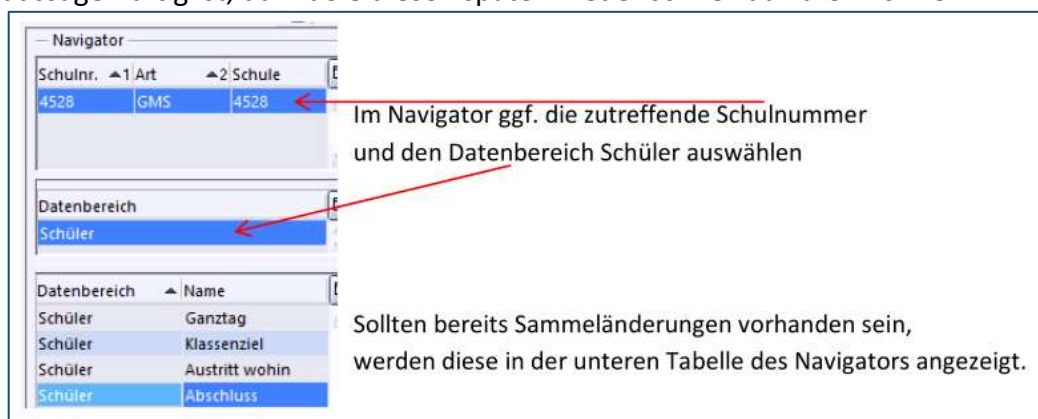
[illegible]

Navigator

| Schulnr. ▲1 | Art ▲2 | Schule |
|---|---|---|
| 4528 | GMS | 4528 |

Im Navigator ggf. die zutreffende Schulnummer und den Datenbereich Schüler auswählen

Datenbereich
Schüler

| Datenbereich | ▲ Name |
|---|---|
| Schüler | Ganztag |
| Schüler | Klassenziel |
| Schüler | Austritt wohin |
| Schüler | Abschluss |

Sollten bereits Sammeländerungen vorhanden sein, werden diese in der unteren Tabelle des Navigators angezeigt.